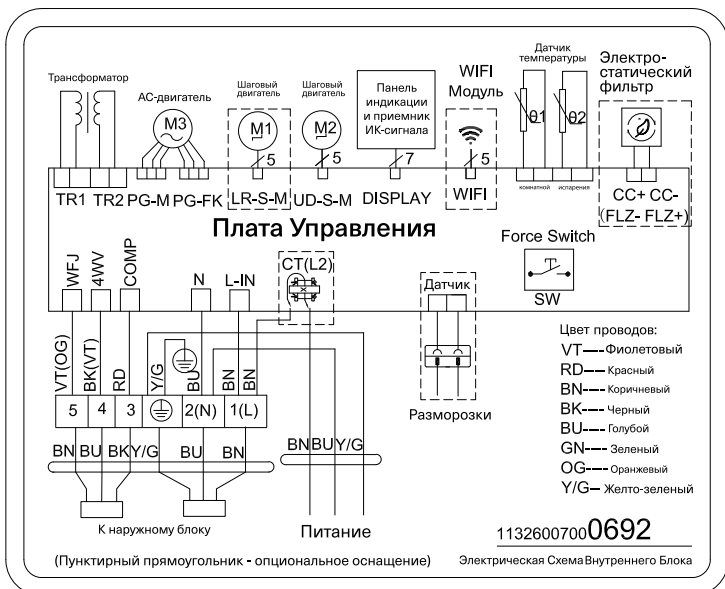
Трансформатор

АС-двигатель

M3

Шаговый двигатель

M1

5

Шаговый двигатель

M2

5

Панель индикации и приемник ИК-сигнала

7

WIFI
Модуль

5

Датчик температуры

θ1

θ2

комнатной

испарения

Электро-статический фильтр

TR1 TR2 PG-M PG-FK LR-S-M UD-S-M DISPLAY WIFI

CC+ CC-
(FLZ- FLZ+)

Плата Управления

Force Switch

SW

WFJ 4WV COMP N L-IN CT(L2)

Датчик

Разморозки

VT(OG) BK(VT) RD Y/G BU BN BN

5 4 3 2(N) 1(L)

BN BU BKY/G BU BN

BNBUY/G

К наружному блоку

Питание

Цвет проводов:
VT--- Фиолетовый
RD--- Красный
BN--- Коричневый
BK--- Черный
BU--- Голубой
GN--- Зеленый
OG--- Оранжевый
Y/G--- Желто-зеленый

11326007000692

(Пунктирный прямоугольник - опциональное оснащение)

Электрическая Схема Внутреннего Блока